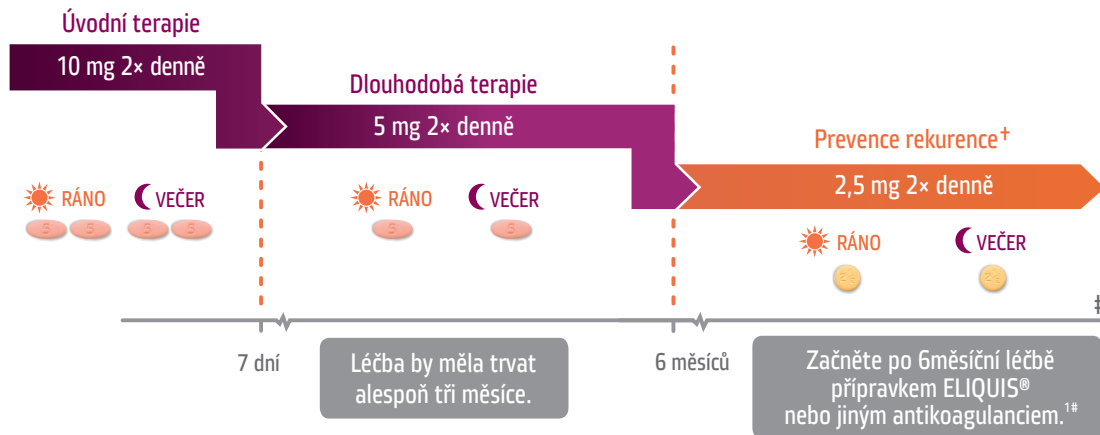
Úvodní terapie

10 mg 2× denně

Dlouhodobá terapie

5 mg 2× denně

Prevence rekurence⁺

2,5 mg 2× denně

RÁNO VEČER

RÁNO VEČER

RÁNO VEČER

7 dní

Léčba by měla trvat alespoň tři měsíce.

6 měsíců

Začněte po 6měsíční léčbě přípravkem ELIQUIS® nebo jiným antikoagulanciem.$^{1\#}$